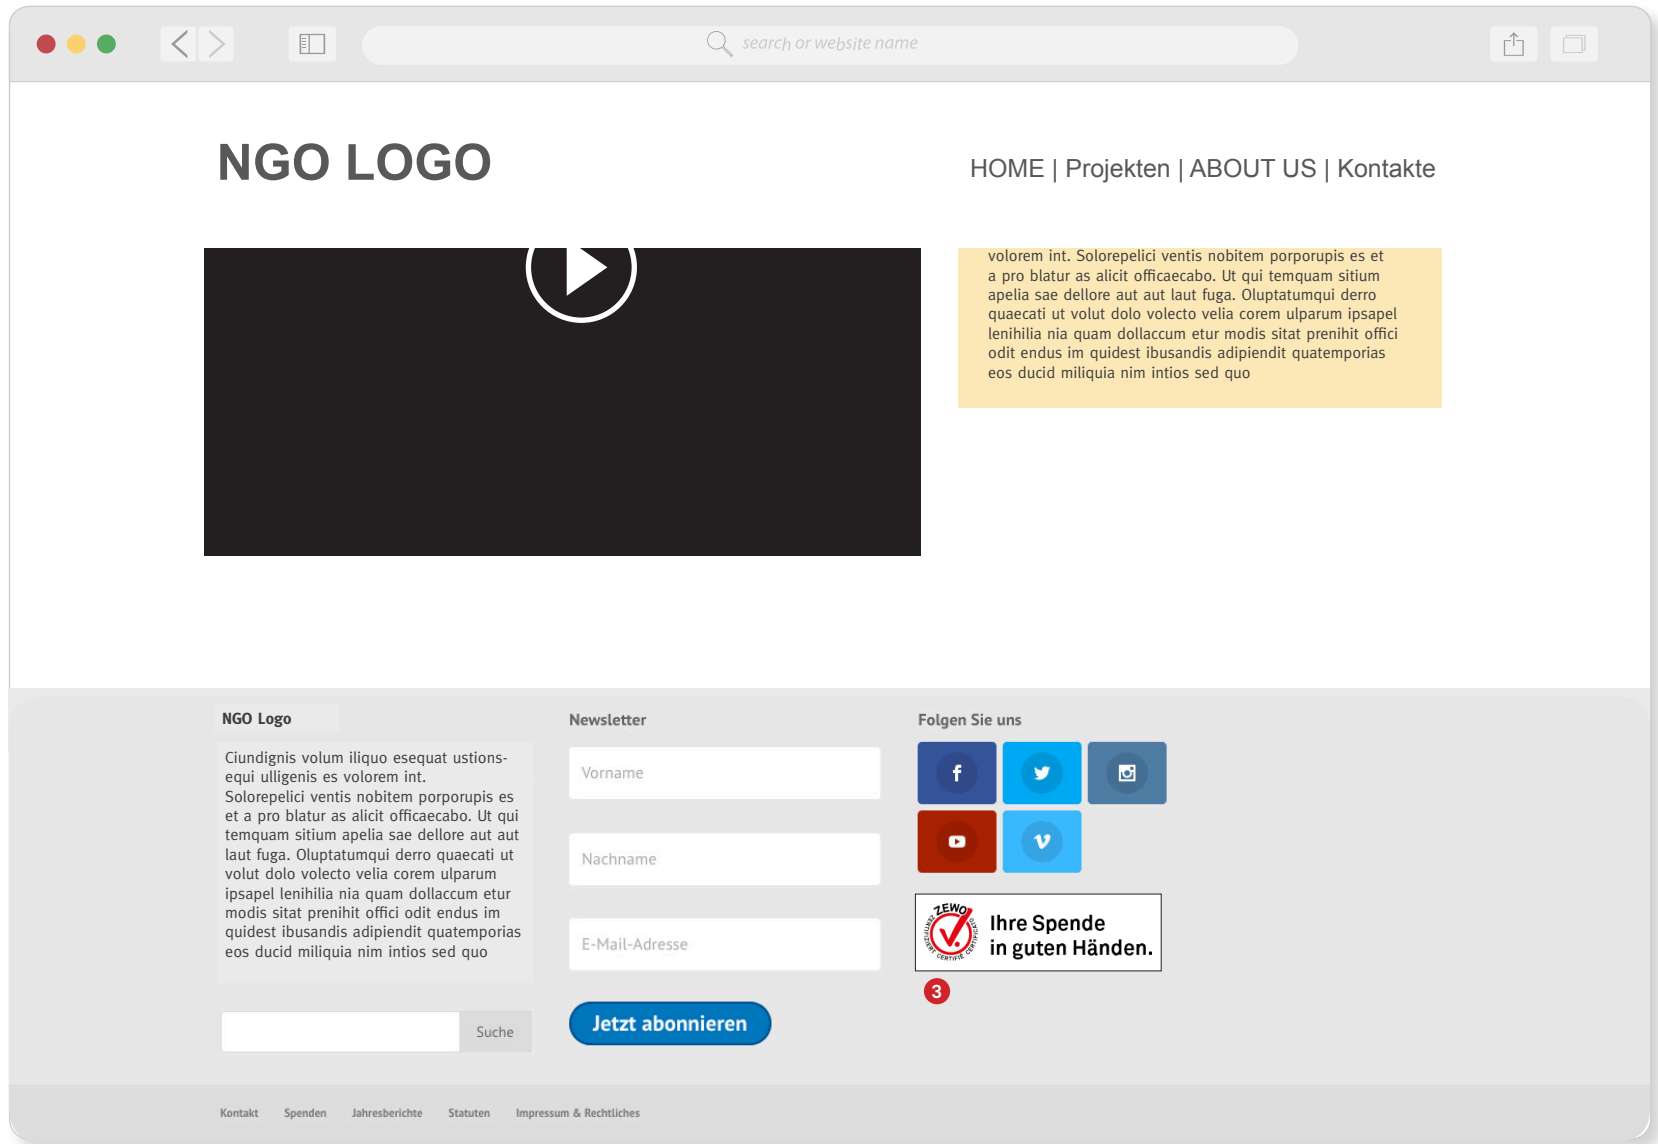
search or website name

NGO LOGO

HOME | Projekten | ABOUT US | Kontakte

volorem int. Solorepelici ventis nobitem porporupis es et a pro blatur as alicit officaecabo. Ut qui temquam sitium apelia sae dellore aut aut laut fuga. Oluptatumqui derro quaecati ut volut dolo volecto velia corem ulparum ipsapel lenihilia nia quam dollaccum etur modis sitat prenihit offici odit endus im quidest ibusandis adipiendit quatemporias eos ducid miliquia nim intios sed quo

NGO Logo

Ciundignis volum iliquo esequat ustions-equi ulligenis es volorem int. Solorepelici ventis nobitem porporupis es et a pro blatur as alicit officaecabo. Ut qui temquam sitium apelia sae dellore aut aut laut fuga. Oluptatumqui derro quaecati ut volut dolo volecto velia corem ulparum ipsapel lenihilia nia quam dollaccum etur modis sitat prenihit offici odit endus im quidest ibusandis adipiendit quatemporias eos ducid miliquia nim intios sed quo

Suche

Newsletter

Vorname

Nachname

E-Mail-Adresse

Jetzt abonnieren

Folgen Sie uns

ZEWO

Ihre Spende in guten Händen.

3

Kontakt Spenden Jahresberichte Statuten Impressum & Rechtliches